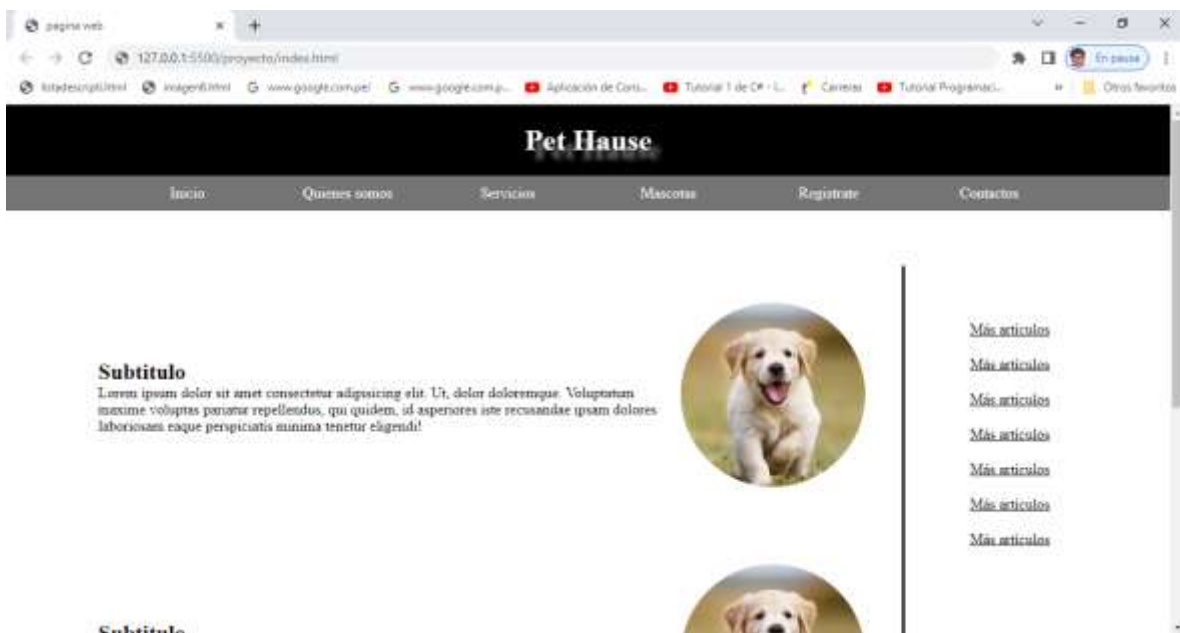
pagina web

127.0.0.1:5500/proyecto/index.html

En pausa

listadescripti.html imagen6.html www.google.com.pe/ www.google.com.p... Aplicación de Cons... Tutorial 1 de C# - L... Carreras Tutorial Programaci... Otros favoritos

Pet Hause

Inicio Quienes somos Servicios Mascotas Registrate Contactos

Subtitulo

Lorem ipsum dolor sit amet consectetur adipisicing elit. Ut, dolor doloremque. Voluptatum maxime voluptas pariatur repellendus, qui quidem, id asperiores iste recusandae ipsam dolores laboriosam eaque perspiciatis minima tenetur eligendi!

Más articulos

Más articulos

Más articulos

Más articulos

Más articulos

Más articulos

Más articulos

Subtitulo